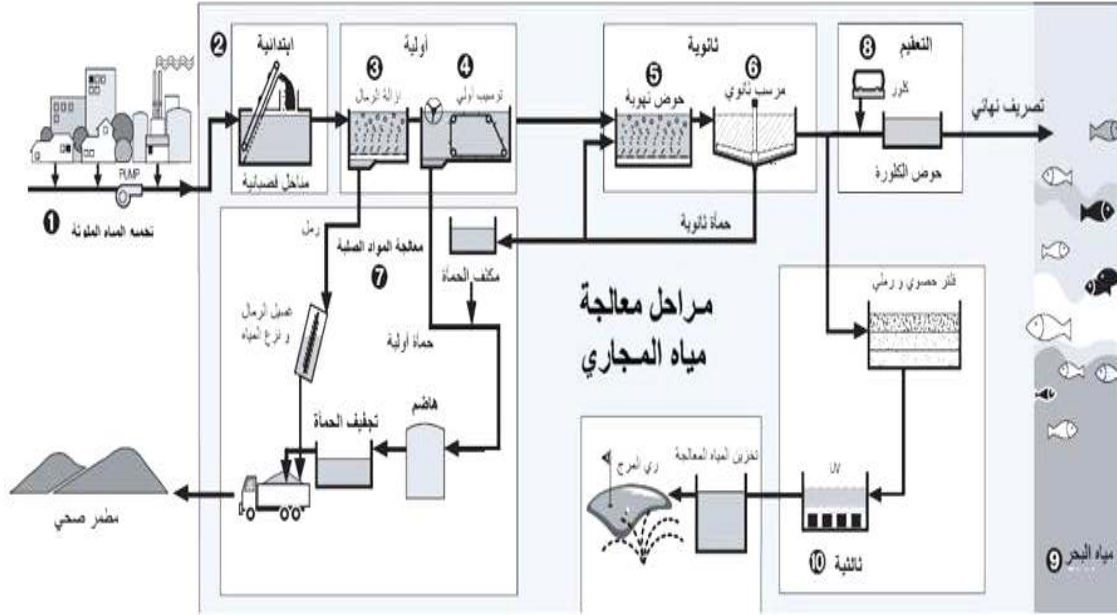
مراحل معالجة مياه المجاري

1 تجميع المياه الملوثة
PUMP

2 ابتدائية
مداخل قصبانية

أولية
3 إزالة الرمال
4 ترسيب أولي

ثانوية
5 حوض تهوية
6 مرسب ثانوي

8 التعقيم
كلور
حوض الكلورة
تصريف نهائي

حمأة ثانوية

7 معالجة المواد الصلبة
رمل
مكثف الحمأة
حمأة أولية
تصبيل الرمال و نزع المياه
هاضم
تجفيف الحمأة

مطمر صحي

فلتر حصوي و رملي
UV
10 ثالثية
تخزين المياه المعالجة
ري المرج

9 مياه البحر